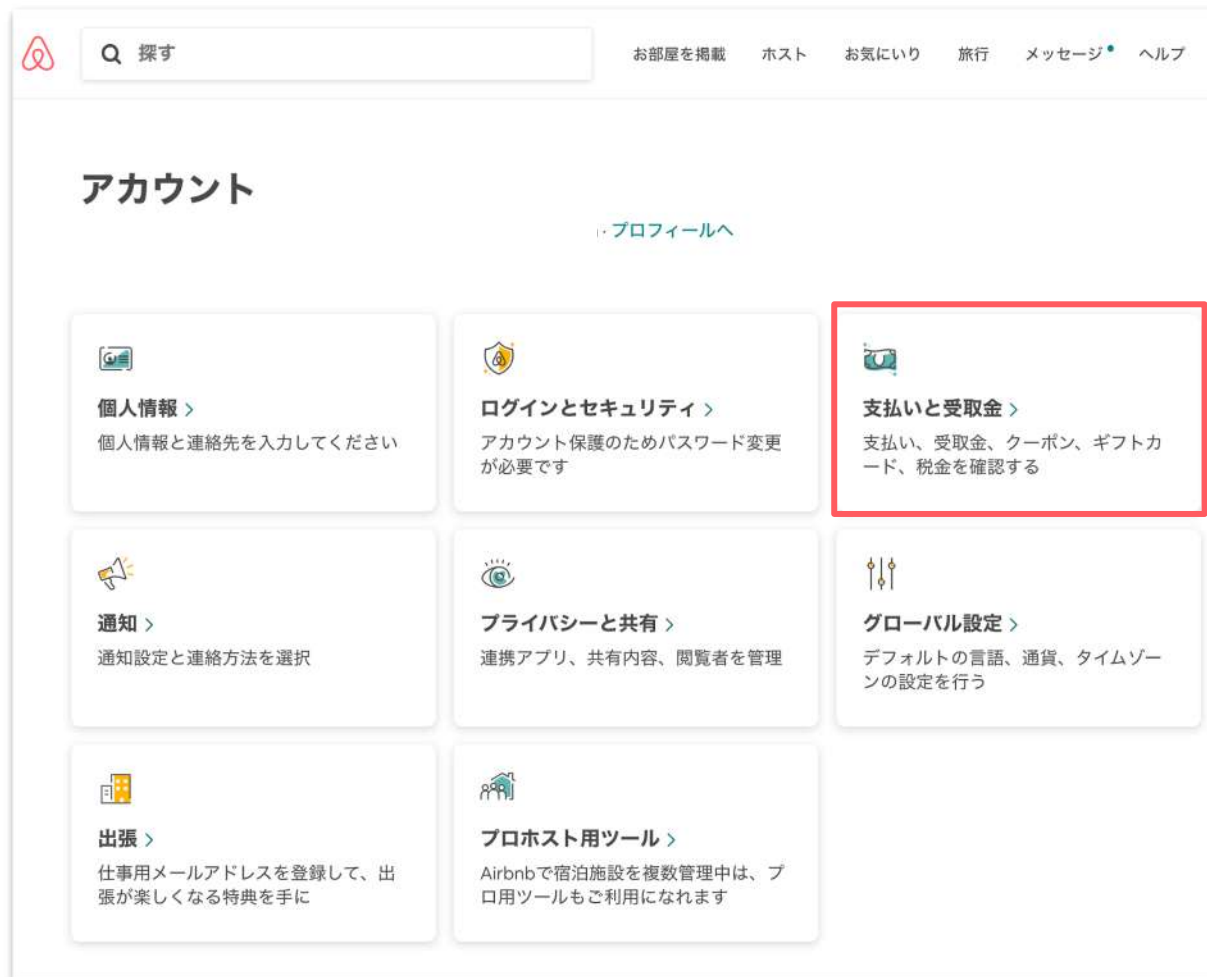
探す

お部屋を掲載　ホスト　お気にいり　旅行　メッセージ　ヘルプ

アカウント

· プロフィールへ

個人情報 >
個人情報と連絡先を入力してください

ログインとセキュリティ >
アカウント保護のためパスワード変更が必要です

支払いと受取金 >
支払い、受取金、クーポン、ギフトカード、税金を確認する

通知 >
通知設定と連絡方法を選択

プライバシーと共有 >
連携アプリ、共有内容、閲覧者を管理

グローバル設定 >
デフォルトの言語、通貨、タイムゾーンの設定を行う

出張 >
仕事用メールアドレスを登録して、出張が楽しくなる特典を手に

プロホスト用ツール >
Airbnbで宿泊施設を複数管理中は、プロ用ツールもご利用になれます